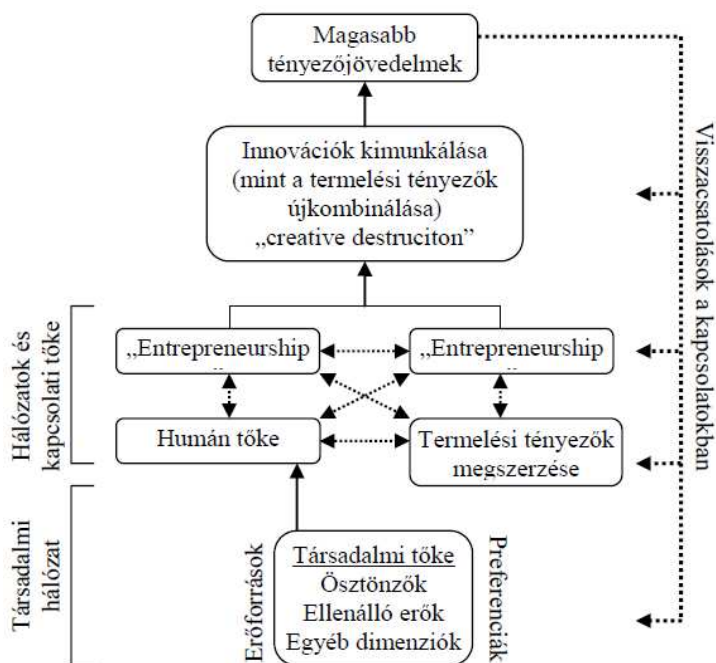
Magasabb tényezőjövedelmek

Innovációk kimunkálása (mint a termelési tényezők újkombinálása) „creative destruciton"

„Entrepreneurship

„Entrepreneurship

Humán tőke

Termelési tényezők megszerzése

Hálózatok és kapcsolati tőke

Társadalmi hálózat

Erőforrások

Társadalmi tőke
Ösztönzők
Ellenálló erők
Egyéb dimenziók

Preferenciák

Visszacsatolások a kapcsolatokban